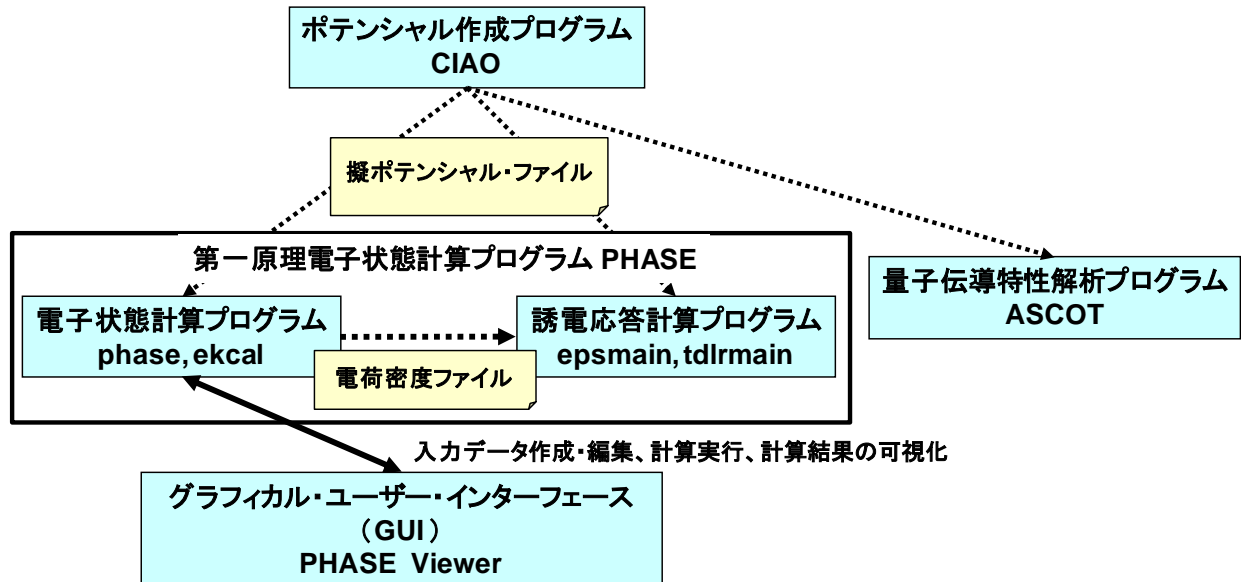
ポテンシャル作成プログラム
CIAO

擬ポテンシャル・ファイル

第一原理電子状態計算プログラム PHASE

電子状態計算プログラム
phase, ekcal

誘電応答計算プログラム
epsmain, tdlrmain

電荷密度ファイル

量子伝導特性解析プログラム
ASCOT

入力データ作成・編集、計算実行、計算結果の可視化

グラフィカル・ユーザー・インターフェース
（GUI）
PHASE Viewer